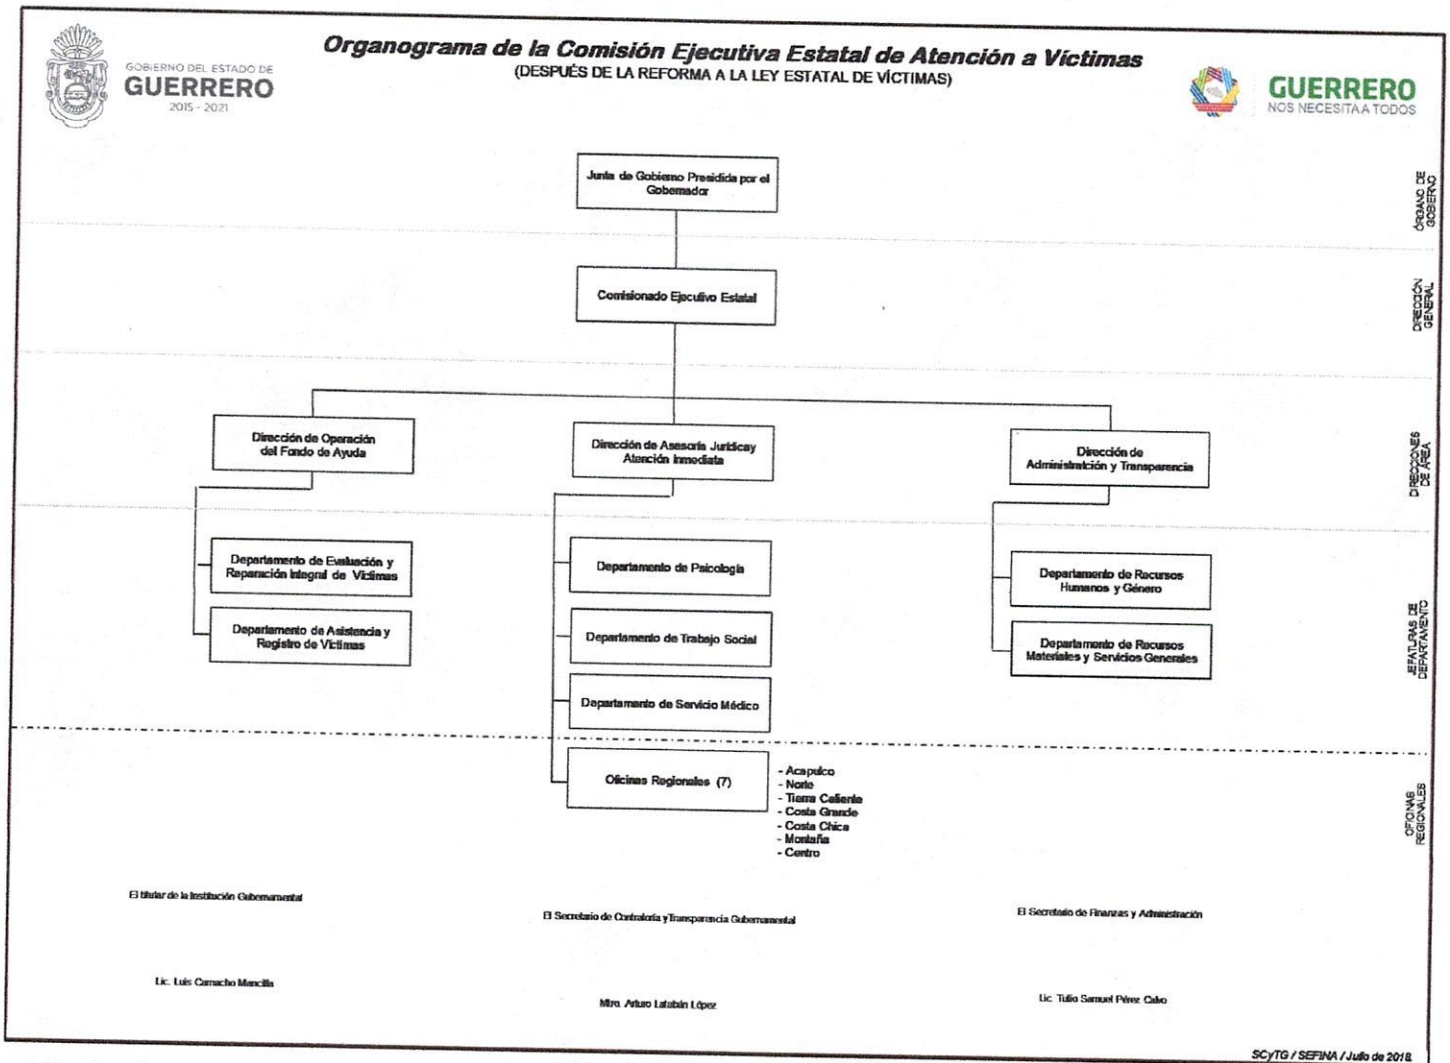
GOBIERNO DEL ESTADO DE
GUERRERO
2015 - 2021

Organograma de la Comisión Ejecutiva Estatal de Atención a Víctimas
(DESPUÉS DE LA REFORMA A LA LEY ESTATAL DE VÍCTIMAS)

GUERRERO
NOS NECESITA A TODOS

ÓRGANO DE GOBIERNO

Junta de Gobierno Presidida por el Gobernador

DIRECCIÓN GENERAL

Comisionado Ejecutivo Estatal

DIRECCIONES DE ÁREA

Dirección de Operación del Fondo de Ayuda

Dirección de Asesoría Jurídica y Atención Inmediata

Dirección de Administración y Transparencia

JEFATURAS DE DEPARTAMENTO

Departamento de Evaluación y Reparación Integral de Víctimas

Departamento de Asistencia y Registro de Víctimas

Departamento de Psicología

Departamento de Trabajo Social

Departamento de Servicio Médico

Departamento de Recursos Humanos y Género

Departamento de Recursos Materiales y Servicios Generales

OFICINAS REGIONALES

Oficinas Regionales (7)

- Acapulco
- Norte
- Tierra Caliente
- Costa Grande
- Costa Chica
- Montaña
- Centro

El titular de la Institución Gubernamental

Lic. Luis Camacho Mancilla

El Secretario de Contraloría y Transparencia Gubernamental

Mtro. Arturo Latabán López

El Secretario de Finanzas y Administración

Lic. Tulio Samuel Pérez Calvo

SCyTG / SEFINA / Julio de 2018